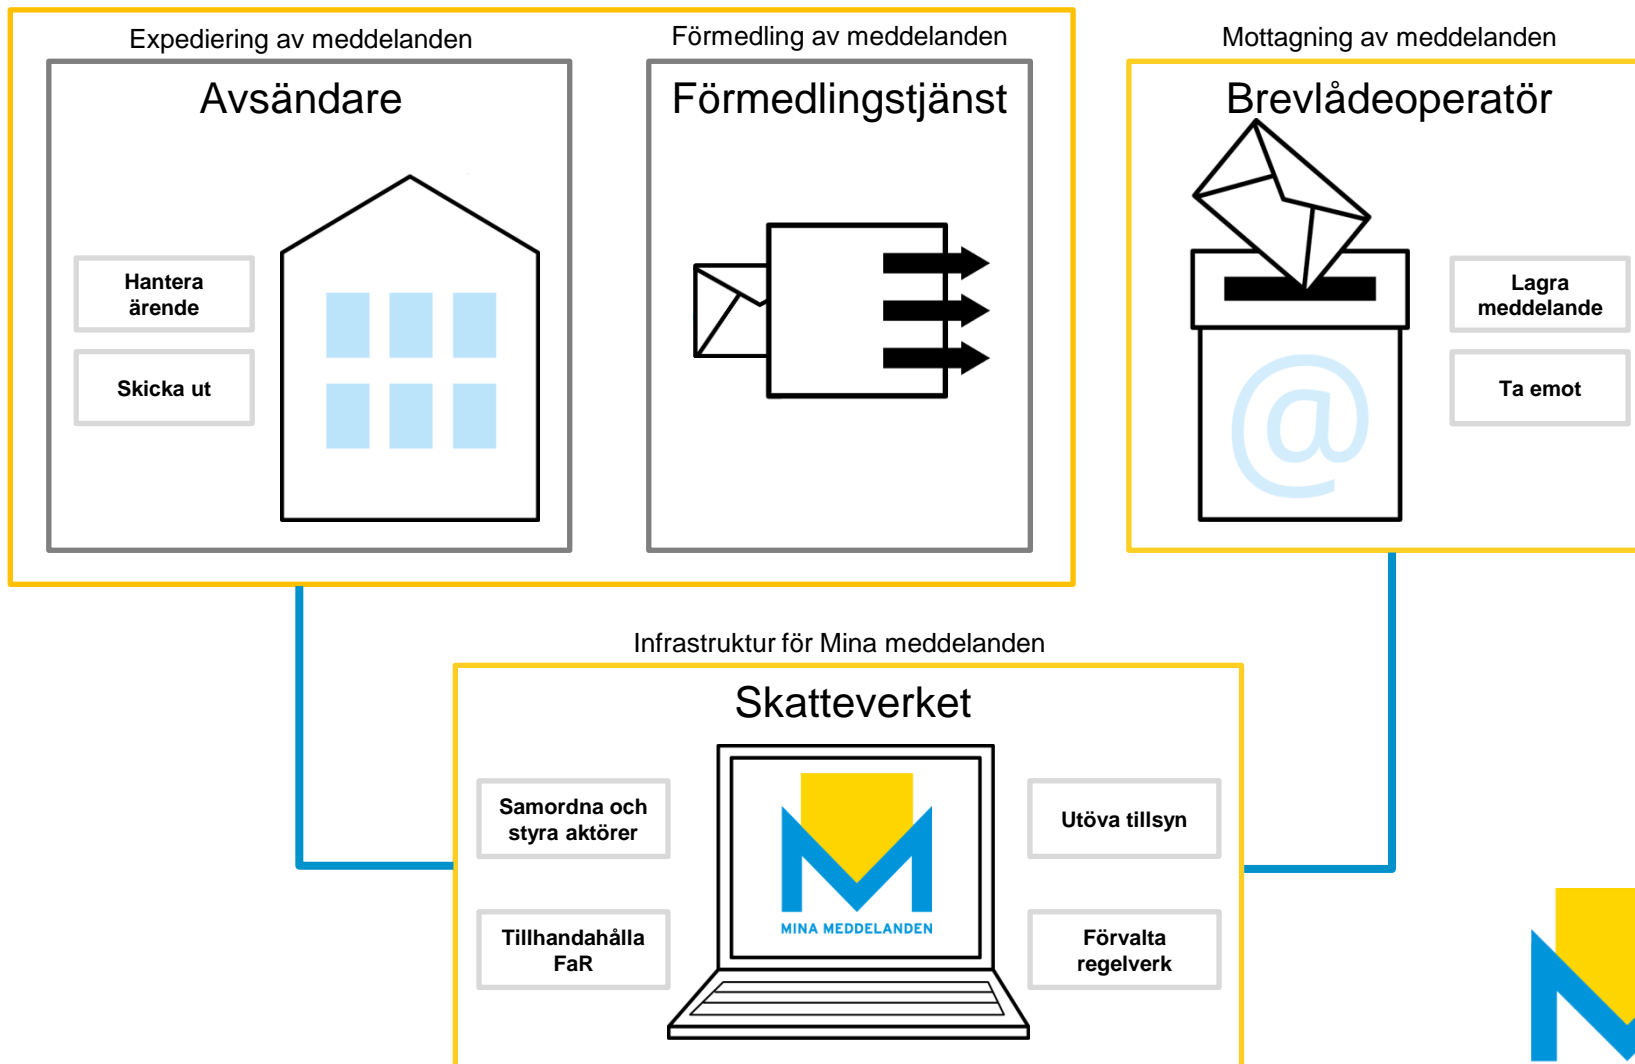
Expediering av meddelanden

Avsändare

Hantera ärende

Skicka ut

Förmedling av meddelanden

Förmedlingstjänst

Mottagning av meddelanden

Brevlådeoperatör

Lagra meddelande

Ta emot

Infrastruktur för Mina meddelanden

Skatteverket

Samordna och styra aktörer

Tillhandahålla FaR

MINA MEDDELANDEN

Utöva tillsyn

Förvalta regelverk